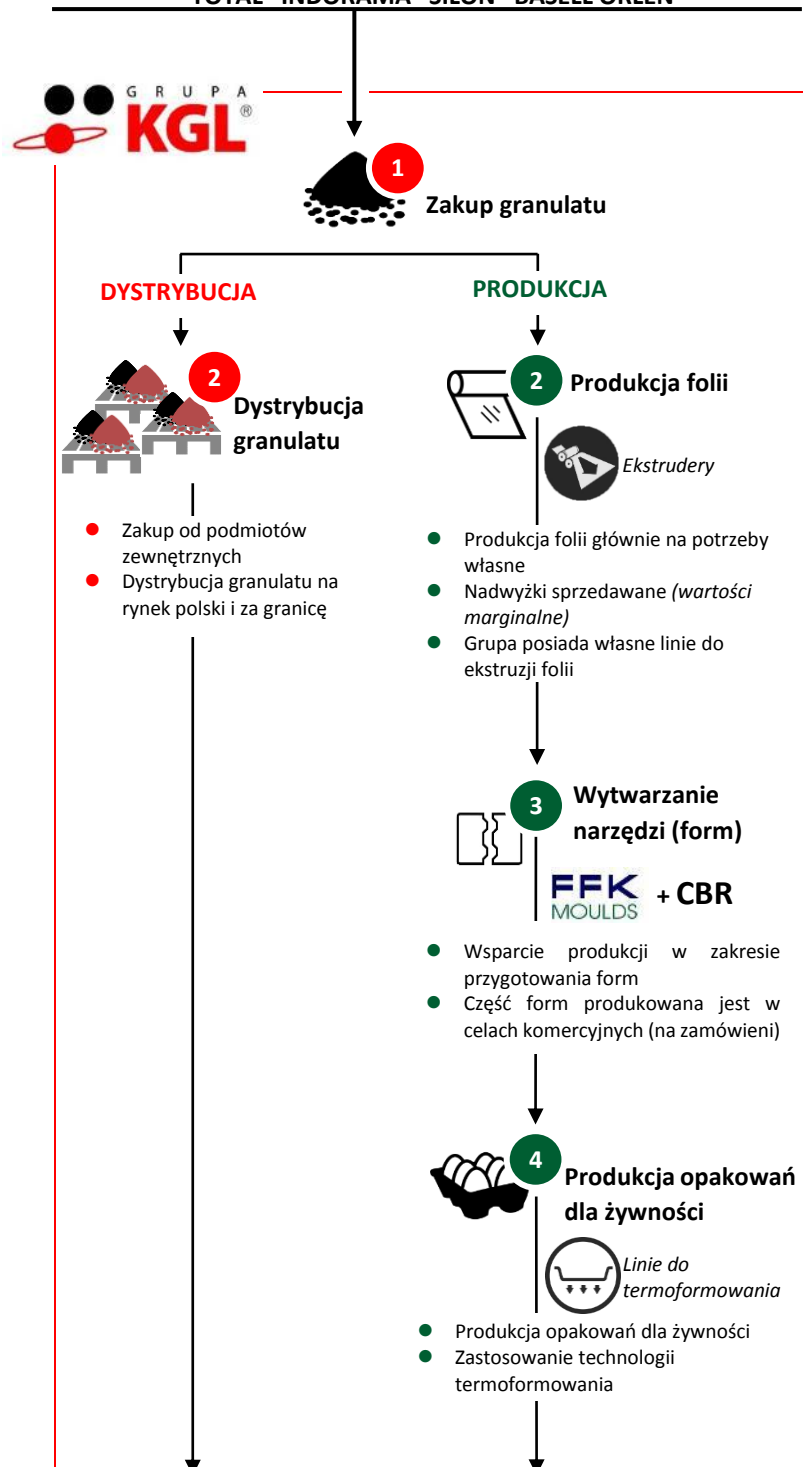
TOTAL INDORAMA SILON BASELL ORLEN

GRUPA KGL®

1 Zakup granulatu

DYSTRYBUCJA

2 Dystrybucja granulatu

- Zakup od podmiotów zewnętrznych
- Dystrybucja granulatu na rynek polski i za granicę

PRODUKCJA

2 Produkcja folii

Ekstrudery

- Produkcja folii głównie na potrzeby własne
- Nadwyżki sprzedawane *(wartości marginalne)*
- Grupa posiada własne linie do ekstruzji folii

3 Wytwarzanie narzędzi (form)

FFK MOULDS + CBR

- Wsparcie produkcji w zakresie przygotowania form
- Część form produkowana jest w celach komercyjnych (na zamówieni)

4 Produkcja opakowań dla żywności

*Linie do termoformowania*

- Produkcja opakowań dla żywności
- Zastosowanie technologii termoformowania